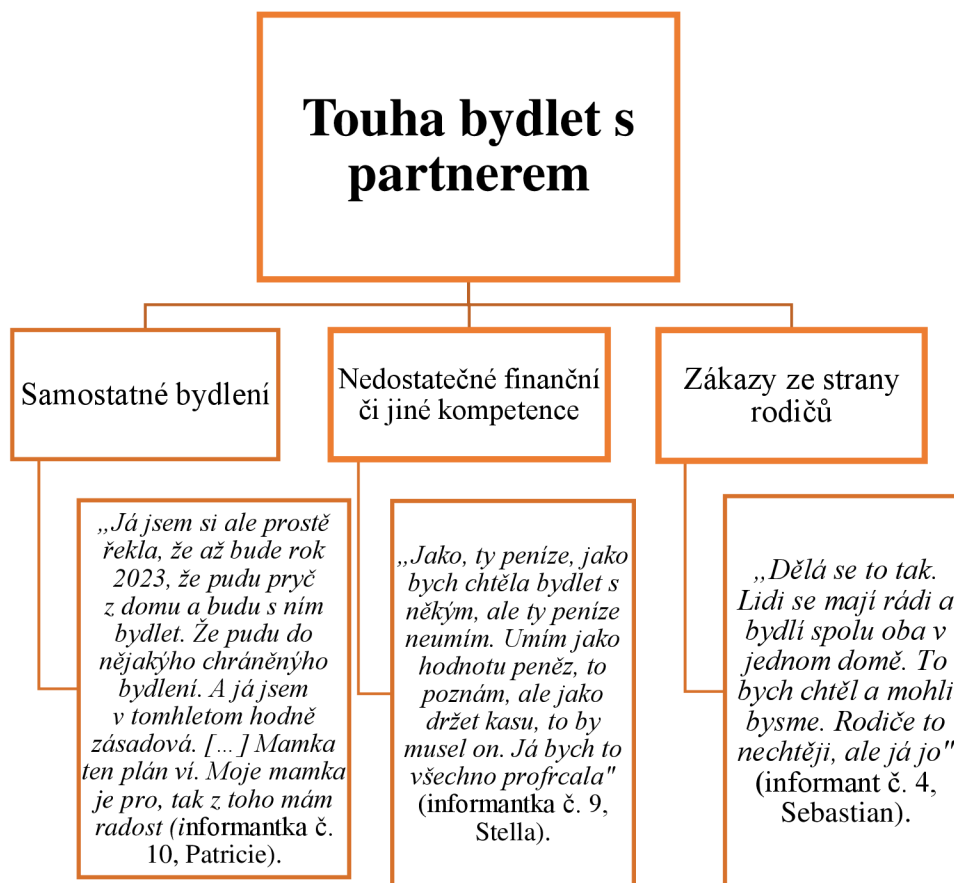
Touha bydlet s partnerem

Samostatné bydlení

Nedostatečné finanční či jiné kompetence

Zákazy ze strany rodičů

„Já jsem si ale prostě řekla, že až bude rok 2023, že pudu pryč z domu a budu s ním bydlet. Že pudu do nějakýho chráněnýho bydlení. A já jsem v tomhletom hodně zásadová. […] Mamka ten plán ví. Moje mamka je pro, tak z toho mám radost (informantka č. 10, Patricie).

„Jako, ty peníze, jako bych chtěla bydlet s někým, ale ty peníze neumím. Umím jako hodnotu peněz, to poznám, ale jako držet kasu, to by musel on. Já bych to všechno profrcala" (informantka č. 9, Stella).

„Dělá se to tak. Lidi se mají rádi a bydlí spolu oba v jednom domě. To bych chtěl a mohli bysme. Rodiče to nechtějí, ale já jo" (informant č. 4, Sebastian).